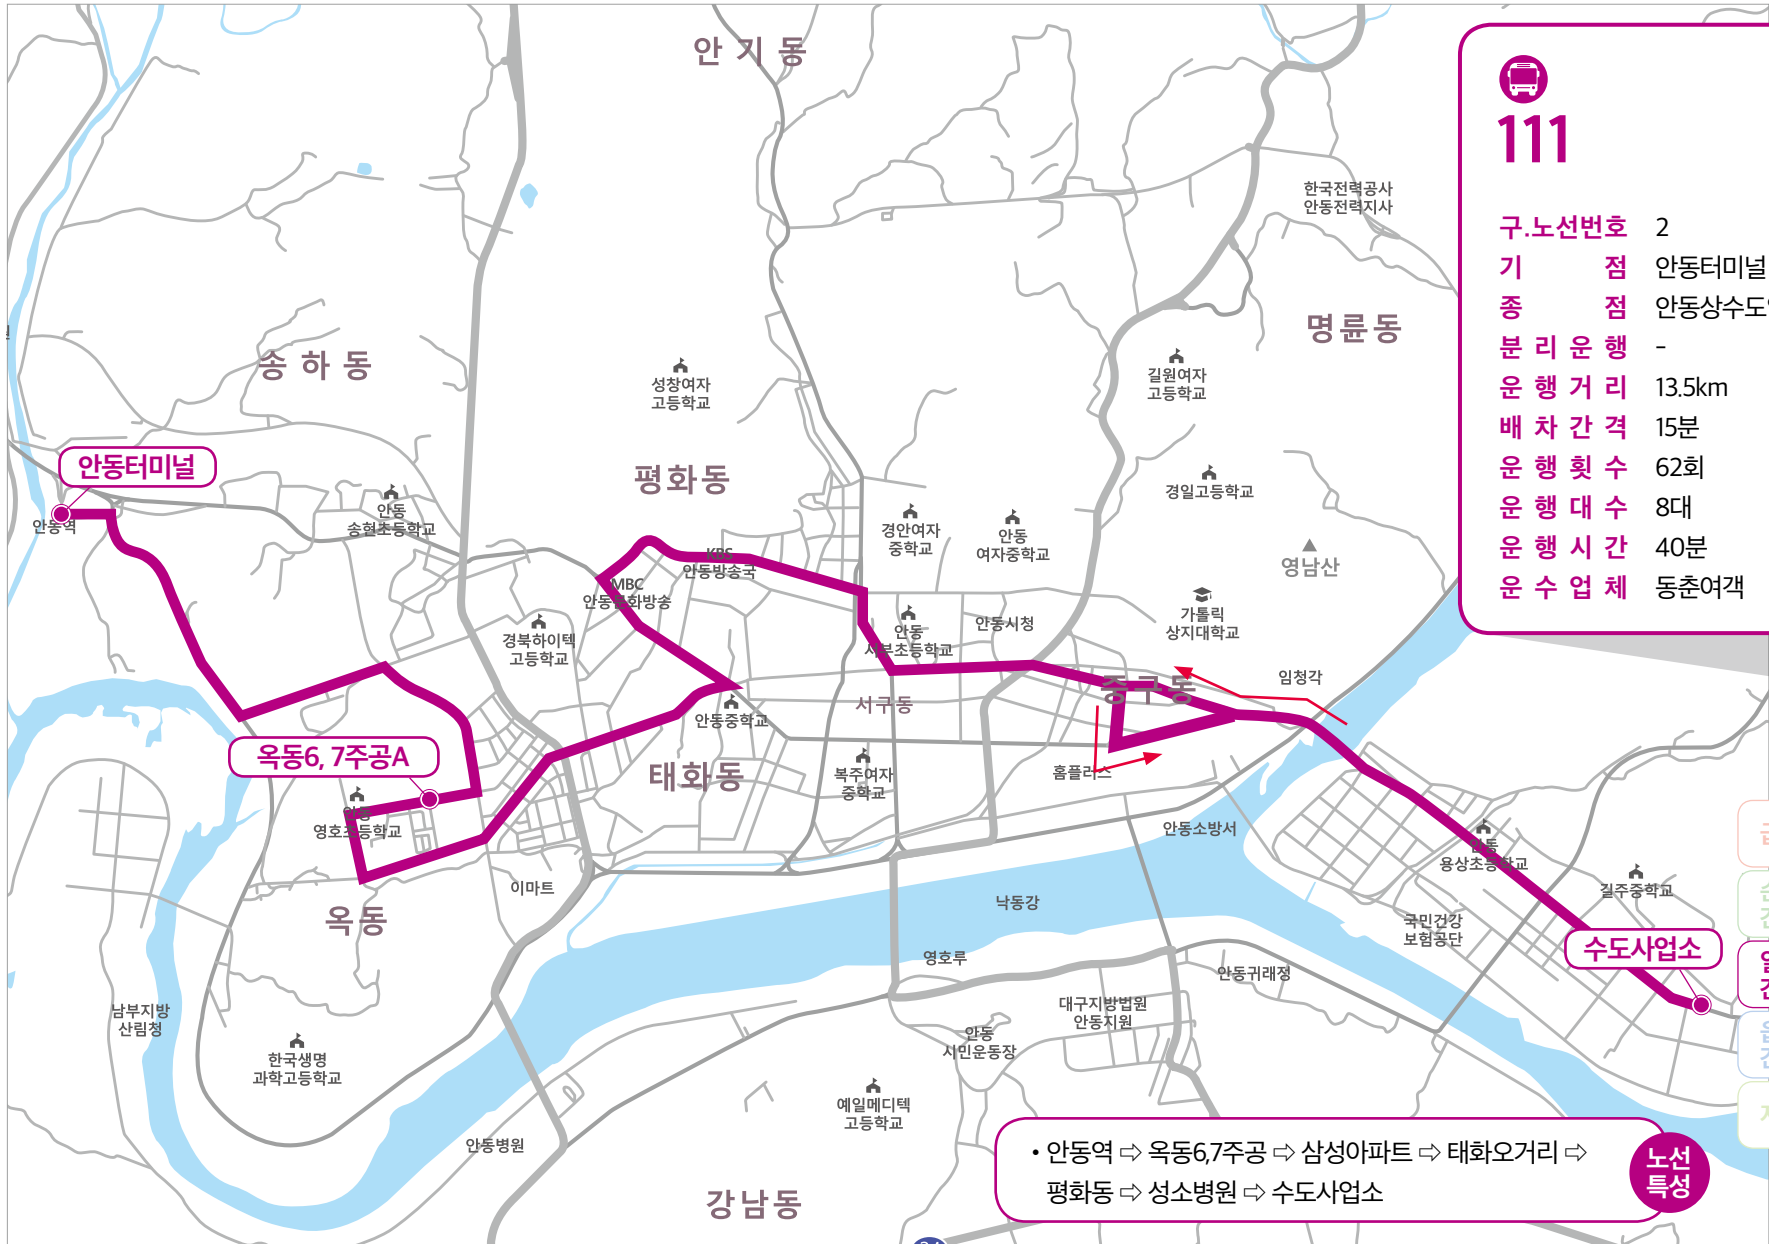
111

| | |
|---|---|
| 구.노선번호 | 2 |
| 기 점 | 안동터미널 |
| 종 점 | 안동상수도 |
| 분 리 운 행 | - |
| 운 행 거 리 | 13.5km |
| 배 차 간 격 | 15분 |
| 운 행 횟 수 | 62회 |
| 운 행 대 수 | 8대 |
| 운 행 시 간 | 40분 |
| 운 수 업 체 | 동춘여객 |

안 기 동

한국전력공사 안동전력지사

명 륜 동

송 하 동

성창여자 고등학교

길원여자 고등학교

안동터미널

안동역

안동 송현초등학교

평 화 동

경일고등학교

경안여자 중학교

안동 여자중학교

KBS 안동방송국

MBC 안동문화방송

영남산

경북하이텍 고등학교

안동 서부초등학교

안동시청

가톨릭 상지대학교

임청각

중구동

서 구 동

옥동6, 7주공A

안동중학교

태 화 동

복주여자 중학교

홈플러스

영호초등학교

안동소방서

안동 용상초등학교

이마트

옥 동

낙동강

길주중학교

국민건강 보험공단

수도사업소

영호루

안동귀래정

남부지방 산림청

대구지방법원 안동지원

안동 시민운동장

한국생명 과학고등학교

예일메디텍 고등학교

안동병원

강 남 동

• 안동역 ⇨ 옥동6,7주공 ⇨ 삼성아파트 ⇨ 태화오거리 ⇨ 평화동 ⇨ 성소병원 ⇨ 수도사업소

노선 특성